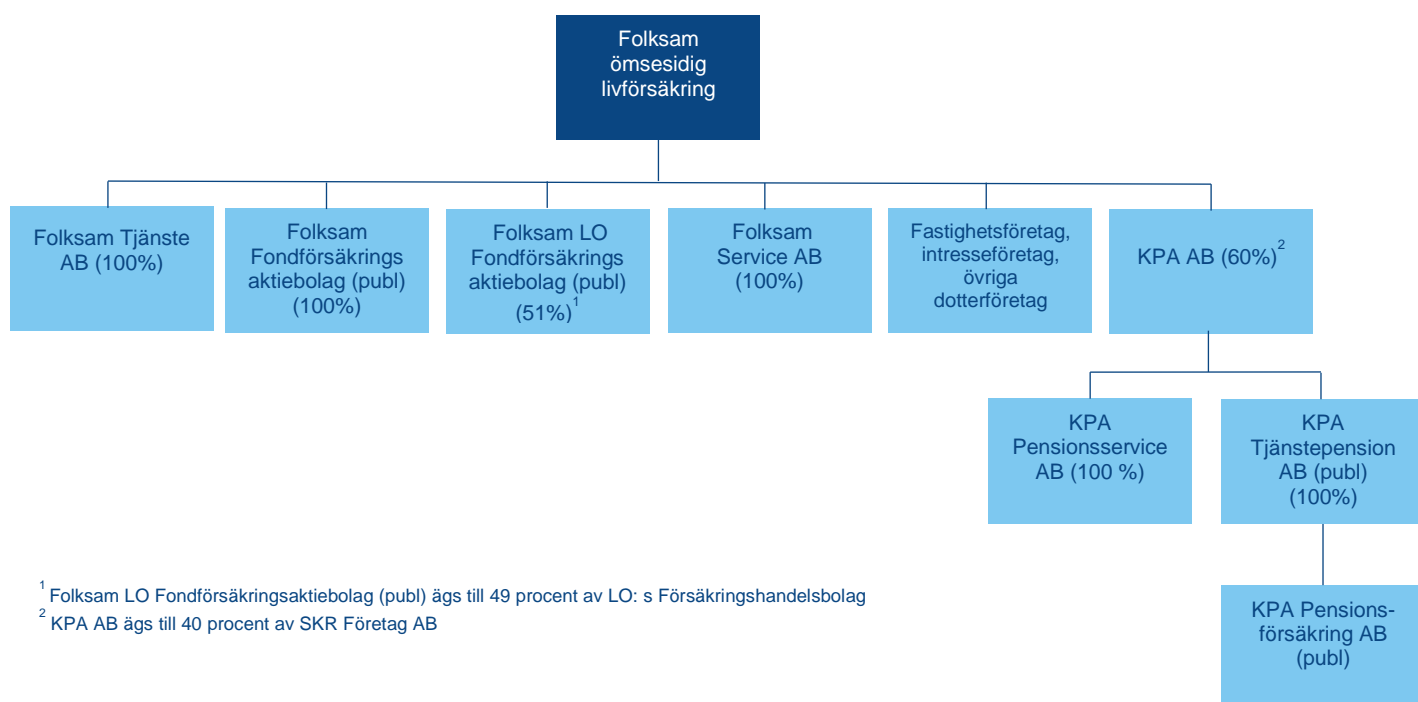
Folksam ömsesidig livförsäkring

Folksam Tjänste AB (100%)

Folksam Fondförsäkrings aktiebolag (publ) (100%)

Folksam LO Fondförsäkrings aktiebolag (publ) (51%)$^1$

Folksam Service AB (100%)

Fastighetsföretag, intresseföretag, övriga dotterföretag

KPA AB (60%)$^2$

KPA Pensionsservice AB (100 %)

KPA Tjänstepension AB (publ) (100%)

KPA Pensionsförsäkring AB (publ)

$^1$ Folksam LO Fondförsäkringsaktiebolag (publ) ägs till 49 procent av LO: s Försäkringshandelsbolag
$^2$ KPA AB ägs till 40 procent av SKR Företag AB